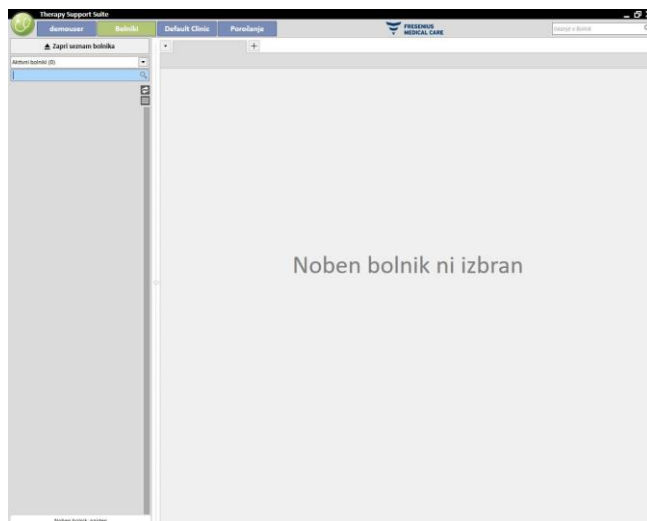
Therapy Support Suite

demouser

Bolniki

Default Clinic

Poročanje

FRESENIUS MEDICAL CARE

Iskanje o Bolnik

Zapri seznam bolnika

Aktivni bolniki (0)

+

Noben bolnik ni izbran

Noben bolnik, najden